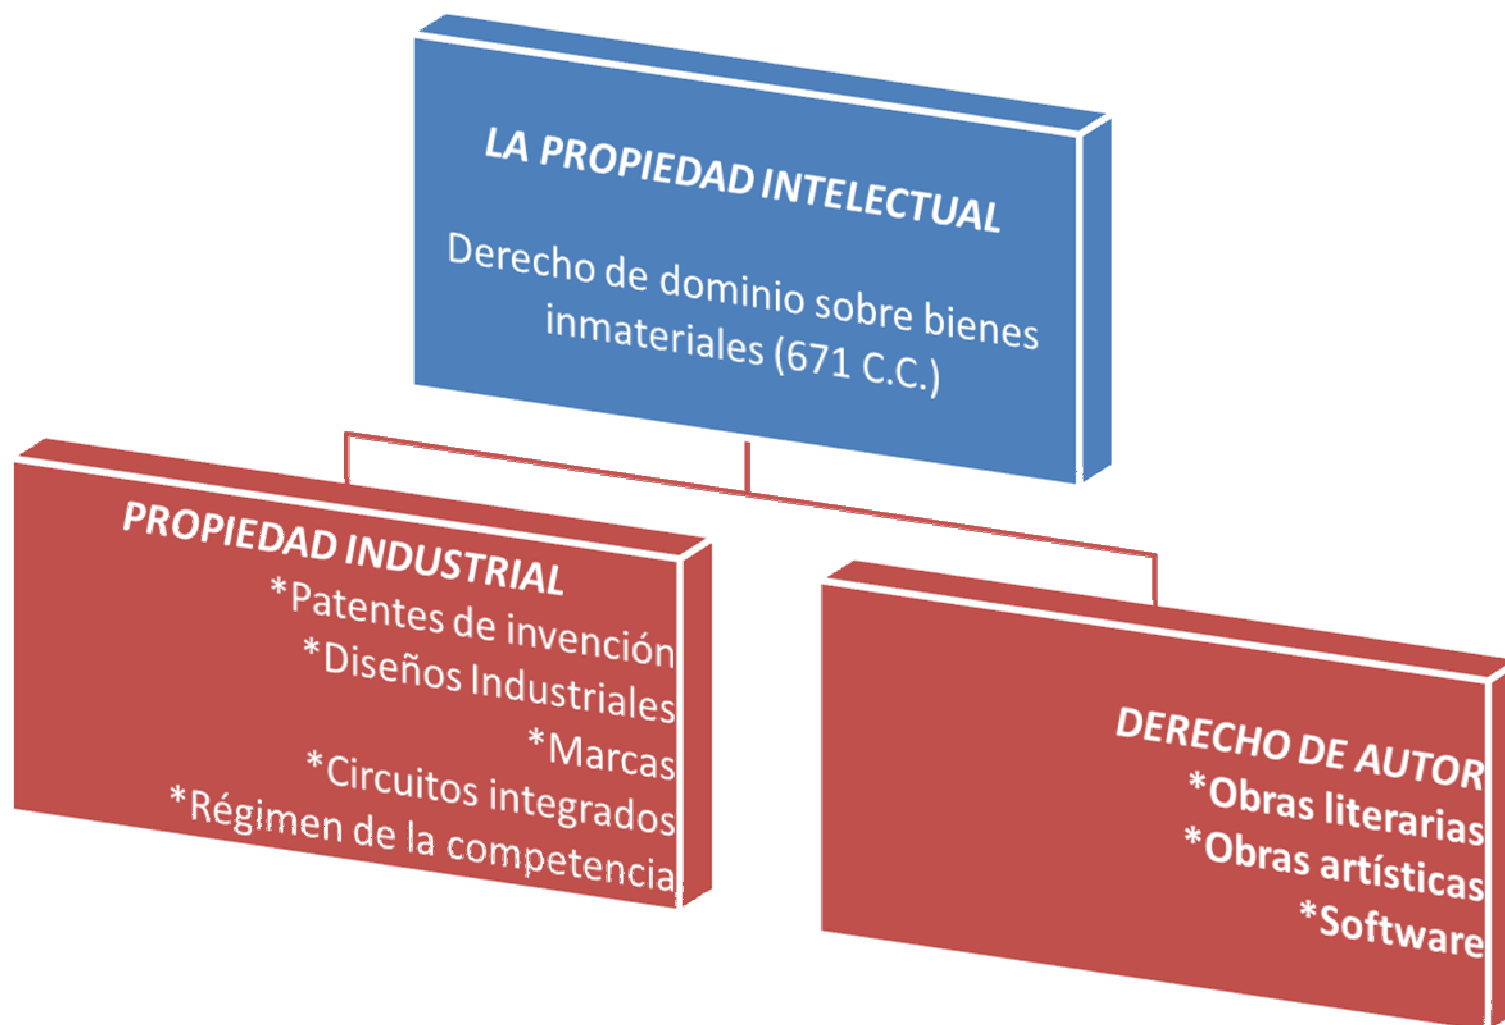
LA PROPIEDAD INTELECTUAL

Derecho de dominio sobre bienes inmateriales (671 C.C.)

PROPIEDAD INDUSTRIAL
*Patentes de invención
*Diseños Industriales
*Marcas
*Circuitos integrados
*Régimen de la competencia

DERECHO DE AUTOR
*Obras literarias
*Obras artísticas
*Software